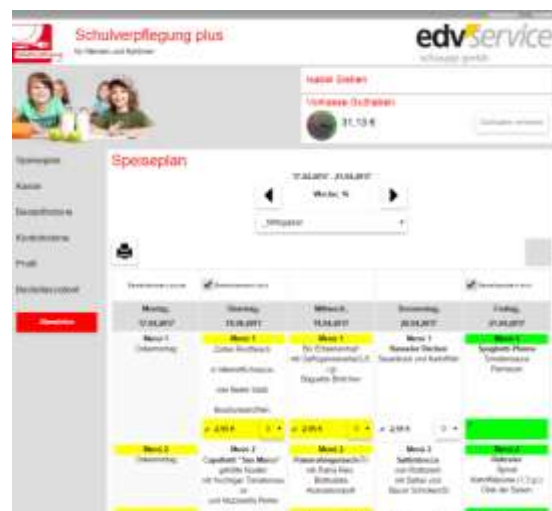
Schulverpflegung plus

edv service

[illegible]

Vorkasse Guthaben

31,13 €

Speiseplan

Kasse

Bestellhistorie

Kontohistorie

Profil

Abmelden

Speiseplan

Woche 16

Mittagessen

| Montag | Dienstag | Mittwoch | Donnerstag | Freitag |
|---|---|---|---|---|
| Menü 1 | Menü 1 | Menü 1 | Menü 1 | Menü 1 |
| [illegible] | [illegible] | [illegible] | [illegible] | Spaghetti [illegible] |
| | 2,55 € | 2,55 € | 2,55 € | |
| Menü 2 | Menü 2 | Menü 2 | Menü 2 | Menü 2 |
| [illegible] | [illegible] | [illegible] | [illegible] | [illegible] |